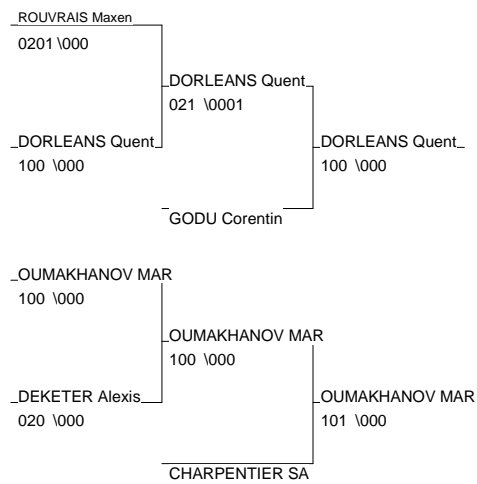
ROUVRAIS Maxen
0201 \000

DORLEANS Quent
021 \0001

DORLEANS Quent
100 \000

DORLEANS Quent
100 \000

GODU Corentin

OUMAKHANOV MAR
100 \000

OUMAKHANOV MAR
100 \000

DEKETER Alexis
020 \000

OUMAKHANOV MAR
101 \000

CHARPENTIER SA